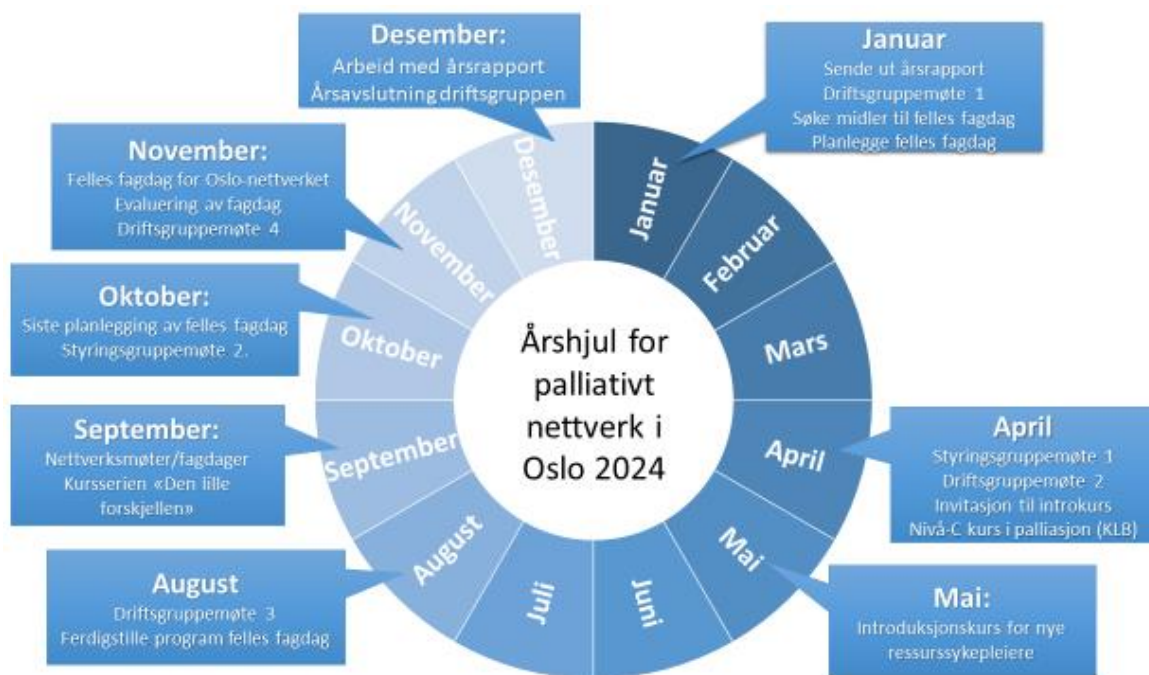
Desember:
Arbeid med årsrapport
Årsavslutning driftsgruppen

Januar
Sende ut årsrapport
Driftsgruppemøte 1
Søke midler til felles fagdag
Planlegge felles fagdag

November:
Felles fagdag for Oslo-nettverket
Evaluering av fagdag
Driftsgruppemøte 4

Oktober:
Siste planlegging av felles fagdag
Styringsgruppemøte 2.

September:
Nettverksmøter/fagdager
Kursserien «Den lille forskjellen»

August
Driftsgruppemøte 3
Ferdigstille program felles fagdag

April
Styringsgruppemøte 1
Driftsgruppemøte 2
Invitasjon til introkurs
Nivå-C kurs i palliasjon (KLB)

Mai:
Introduksjonskurs for nye ressurssykepleiere

Desember
Januar
Februar
Mars
April
Mai
Juni
Juli
August
September
Oktober
November

Årshjul for palliativt nettverk i Oslo 2024